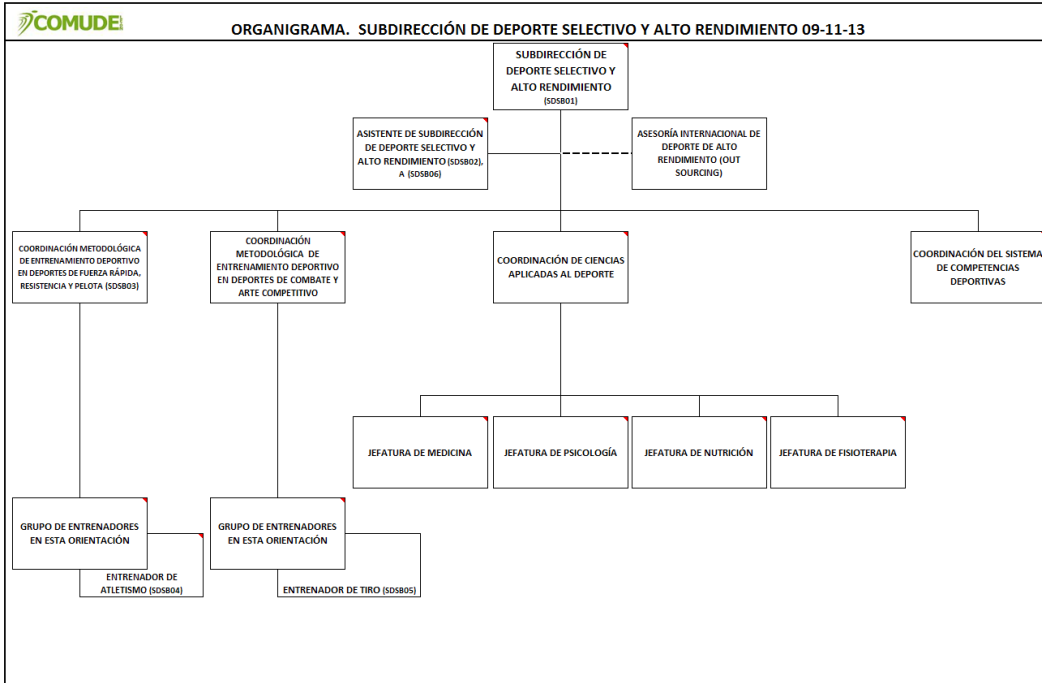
COMUDE

ORGANIGRAMA. SUBDIRECCIÓN DE DEPORTE SELECTIVO Y ALTO RENDIMIENTO 09-11-13

SUBDIRECCIÓN DE DEPORTE SELECTIVO Y ALTO RENDIMIENTO (SDSB01)

ASISTENTE DE SUBDIRECCIÓN DE DEPORTE SELECTIVO Y ALTO RENDIMIENTO (SDSB02), A (SDSB06)

ASESORÍA INTERNACIONAL DE DEPORTE DE ALTO RENDIMIENTO (OUT SOURCING)

COORDINACIÓN METODOLÓGICA DE ENTRENAMIENTO DEPORTIVO EN DEPORTES DE FUERZA RÁPIDA, RESISTENCIA Y PELOTA (SDSB03)

COORDINACIÓN METODOLÓGICA DE ENTRENAMIENTO DEPORTIVO EN DEPORTES DE COMBATE Y ARTE COMPETITIVO

COORDINACIÓN DE CIENCIAS APLICADAS AL DEPORTE

COORDINACIÓN DEL SISTEMA DE COMPETENCIAS DEPORTIVAS

JEFATURA DE MEDICINA

JEFATURA DE PSICOLOGÍA

JEFATURA DE NUTRICIÓN

JEFATURA DE FISIOTERAPIA

GRUPO DE ENTRENADORES EN ESTA ORIENTACIÓN

ENTRENADOR DE ATLETISMO (SDSB04)

GRUPO DE ENTRENADORES EN ESTA ORIENTACIÓN

ENTRENADOR DE TIRO (SDSB05)